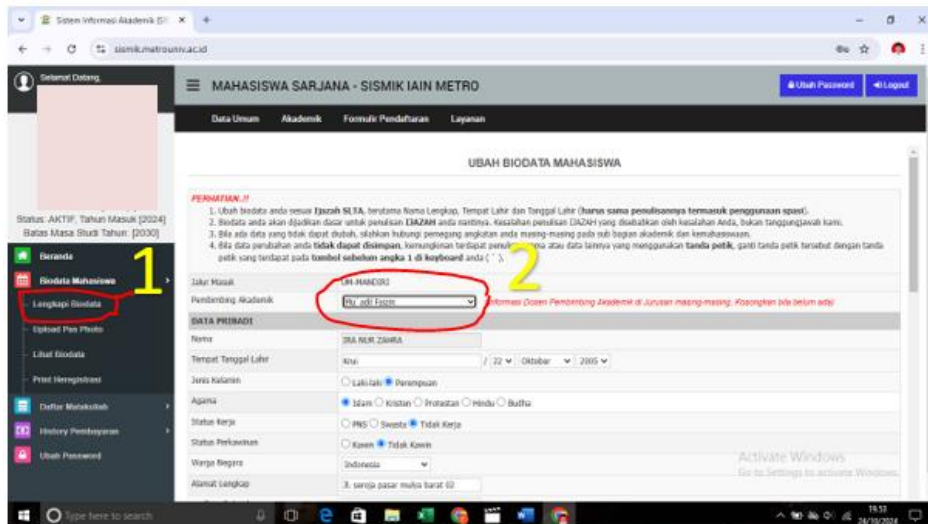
Sistem Informasi Akademik SI ×

sismik.metrouniv.ac.id

Selamat Datang,

Status: AKTIF, Tahun Masuk [2024]
Batas Masa Studi Tahun: [2030]

Beranda
Biodata Mahasiswa
Lengkapi Biodata
Upload Pas Photo
Lihat Biodata
Print Heregistrasi
Daftar Matakuliah
History Pembayaran
Ubah Password

1

MAHASISWA SARJANA - SISMIK IAIN METRO

Ubah Password
Logout

Data Umum Akademik Formulir Pendaftaran Layanan

UBAH BIODATA MAHASISWA

PERHATIAN..!!
1. Ubah biodata anda sesuai Ijazah SLTA, terutama Nama Lengkap, Tempat Lahir dan Tanggal Lahir (harus sama penulisannya termasuk penggunaan spasi).
2. Biodata anda akan dijadikan dasar untuk penulisan IJAZAH anda nantinya. Kesalahan penulisan IJAZAH yang disebabkan oleh kesalahan Anda, bukan tanggungjawab kami.
3. Bila ada data yang tidak dapat diubah, silahkan hubungi pemegang angkatan anda masing-masing pada sub bagian akademik dan kemahasiswaan.
4. Bila data perubahan anda tidak dapat disimpan, kemungkinan terdapat penulisan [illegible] atau data lainnya yang menggunakan tanda petik, ganti tanda petik tersebut dengan tanda petik yang terdapat pada tombol sebelum angka 1 di keyboard anda ( ` ).

2

Jalur Masuk | UM-MANDIRI
Pembimbing Akademik | Nu' adi Fazin | Informasi Dosen Pembimbing Akademik di Jurusan masing-masing. Kosongkan bila belum ada

DATA PRIBADI
Nama | IRA NUR ZAHRA
Tempat Tanggal Lahir | Krui | / 22 | Oktober | 2005
Jenis Kelamin | Laki-laki Perempuan
Agama | Islam Kristen Protestan Hindu Budha
Status Kerja | PNS Swasta Tidak Kerja
Status Perkawinan | Kawin Tidak Kawin
Warga Negara | Indonesia
Alamat Lengkap | Jl. sereja pasar mulya barat 02

Activate Windows
Go to Settings to activate Windows.

Type here to search
19:53
24/10/2024